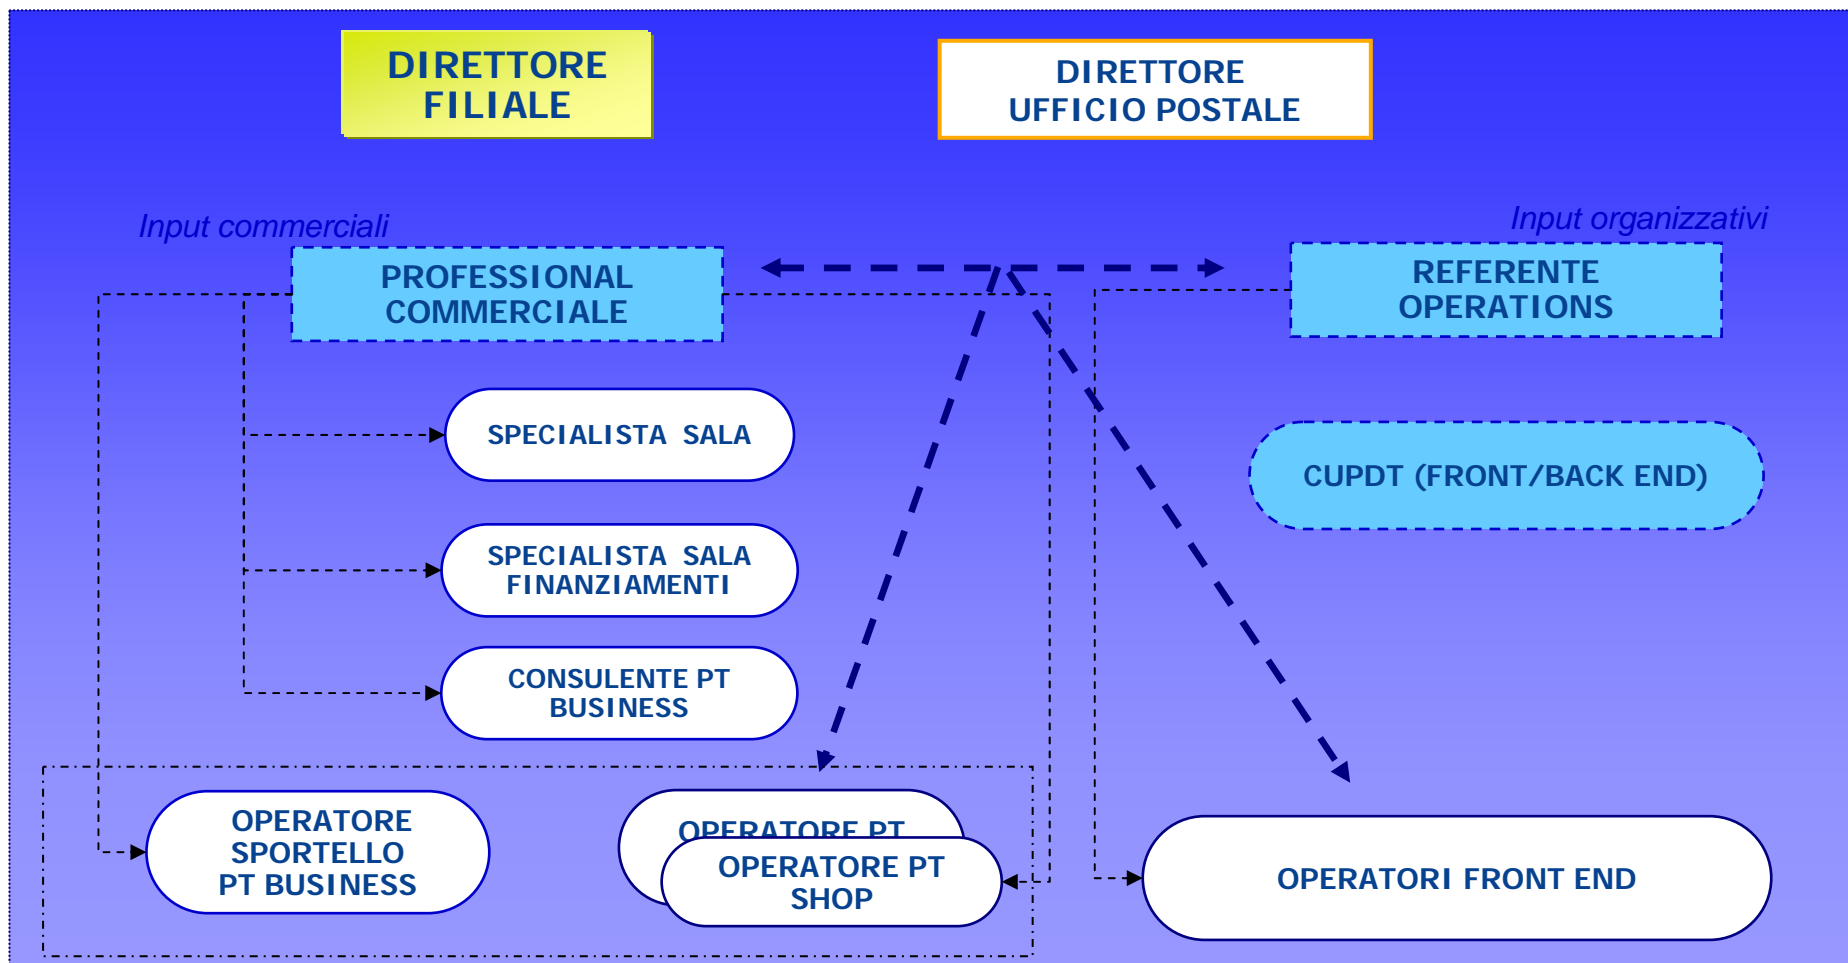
DIRETTORE FILIALE

DIRETTORE UFFICIO POSTALE

Input commerciali

Input organizzativi

PROFESSIONAL COMMERCIALE

REFERENTE OPERATIONS

SPECIALISTA SALA

CUPDT (FRONT/BACK END)

SPECIALISTA SALA FINANZIAMENTI

CONSULENTE PT BUSINESS

OPERATORE SPORTELLO PT BUSINESS

OPERATORE PT

OPERATORE PT SHOP

OPERATORI FRONT END